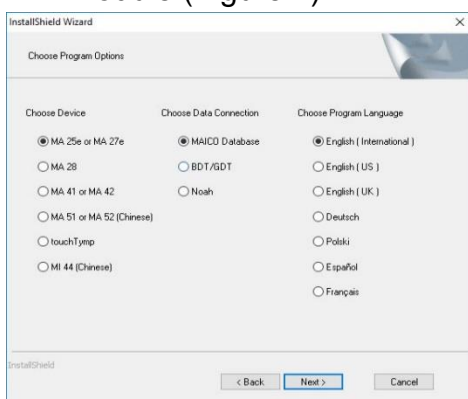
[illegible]

InstallShield Wizard

Choose Program Options

Choose Device
MA 25e or MA 27e
MA 28
MA 41 or MA 42
MA 51 or MA 52 (Chinese)
touchTymp
MI 44 (Chinese)

Choose Data Connection
MAICO Database
BDT/GDT
Noah

Choose Program Language
English ( International )
English ( US )
English ( UK )
Deutsch
Polski
Español
Français

InstallShield

< Back
Next >
Cancel